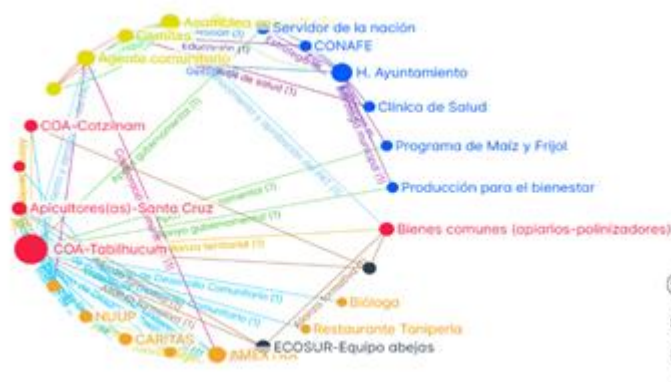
Asamblea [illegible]
Caritas
Agente comunitario
Servidor de la nación
CONAFE
H. Ayuntamiento
Clínica de Salud
Programa de Maíz y Frijol
Producción para el bienestar
COA-Cotzilnam
Apicultores(as)-Santa Cruz
COA-Tabilhucum
Bienes comunes (apiarios-polinizadores)
Bióloga
Restaurante Toniperla
ECOSUR-Equipo abejas
NUUP
CARITAS
AMEXTRA
Educación (1)
Servicios de salud (1)
Apoyo gubernamental (1)
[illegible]